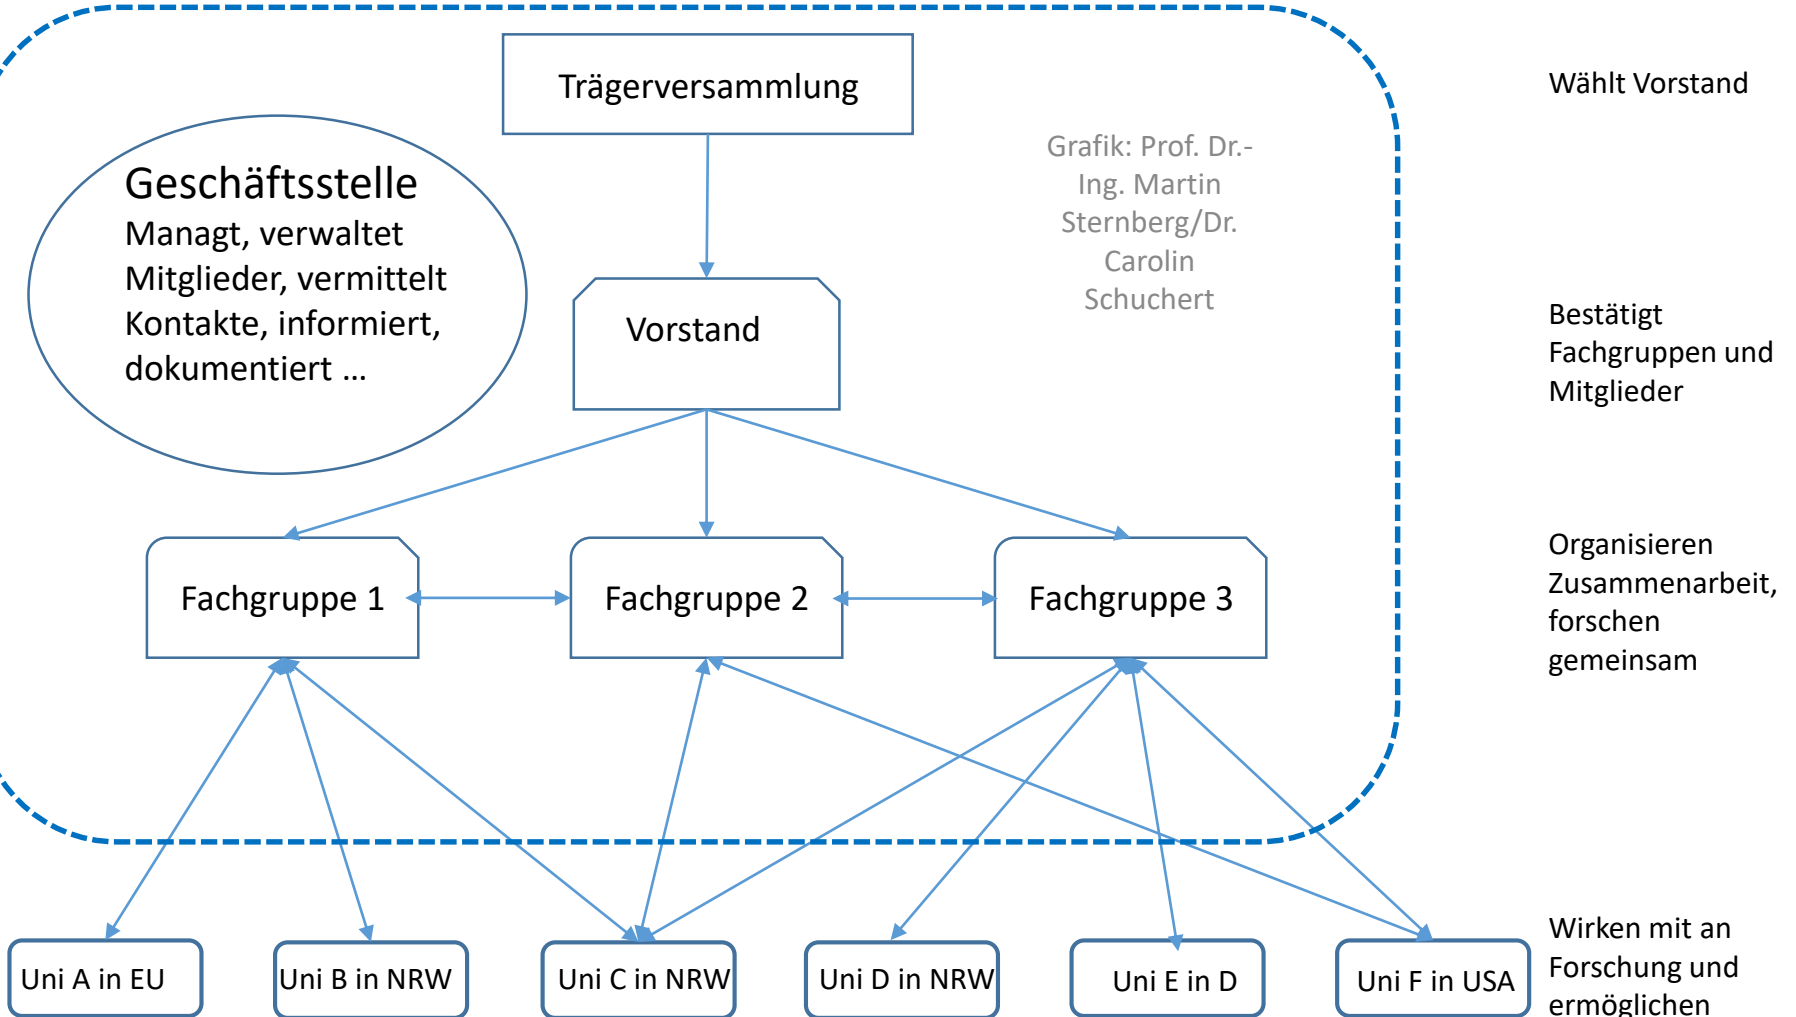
Trägerversammlung

Wählt Vorstand

Geschäftsstelle
Managt, verwaltet Mitglieder, vermittelt Kontakte, informiert, dokumentiert …

Grafik: Prof. Dr.-Ing. Martin Sternberg/Dr. Carolin Schuchert

Vorstand

Bestätigt Fachgruppen und Mitglieder

Fachgruppe 1

Fachgruppe 2

Fachgruppe 3

Organisieren Zusammenarbeit, forschen gemeinsam

Uni A in EU

Uni B in NRW

Uni C in NRW

Uni D in NRW

Uni E in D

Uni F in USA

Wirken mit an Forschung und ermöglichen